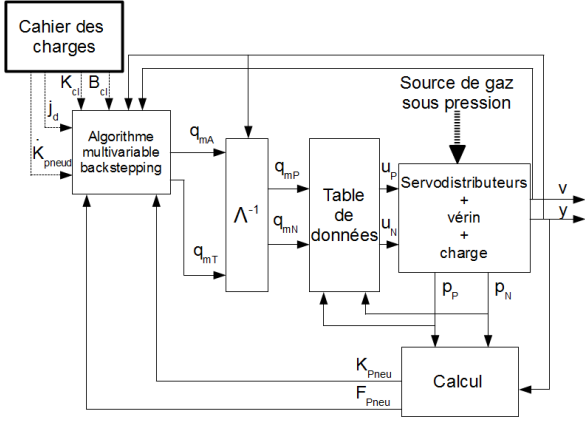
Cahier des charges

$K_{cl}$ $B_{cl}$ $j_d$ $\dot{K}_{pneud}$

Algorithme multivariable backstepping

$q_{mA}$

$q_{mT}$

$\Lambda^{-1}$

$q_{mP}$

$q_{mN}$

Table de données

$u_P$

$u_N$

Source de gaz sous pression

Servodistributeurs + vérin + charge

v

y

$p_P$ $p_N$

$K_{Pneu}$

$F_{Pneu}$

Calcul